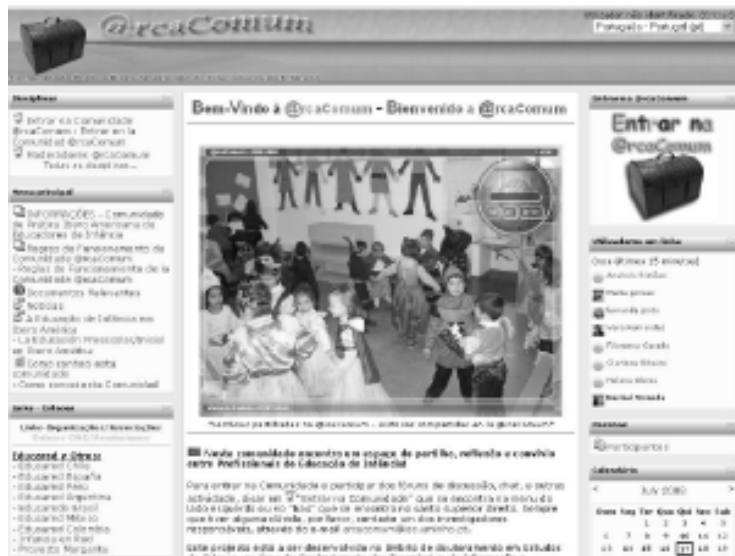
@rcaComum

Português - Portugal (pt)

Disciplinas
Entrar na Comunidade @rcaComum / Entrar en la Comunidad @rcaComum
Moderadores @rcaComum
Todas as disciplinas...

Comunidade
INFORMAÇÕES - Comunidade de Análise Ibero-Americana de Educadores de Infância
Regras de Funcionamento da Comunidade @rcaComum
- Reglas de Funcionamiento de la Comunidad @rcaComum
Documentos Relevantes
Notícias
A Educação de Infância em Ibero América
- La Educación Preescolar/Inicial en Ibero América
Como contactar esta comunidade
- Como contactar la Comunidad

Links - Enlaces
Links Organizações/Investigações
Enlaces OMG/Investigaciones

Educared y Otros:
- Educared Chile
- Educared España
- Educared Perú
- Educared Argentina
- Educared Brasil
- Educared México
- Educared Colombia
- Infancia en Red
- Proyecto Margarita

Bem-Vindo à @rcaComum - Bienvenido a @rcaComum

Uma comunidade que encontra um espaço de partilha, reflexão e convívio entre Profissionais de Educação de Infância

Para entrar na Comunidade e participar dos fóruns de discussão, chat, e outras actividades, dever ser "Entrar na Comunidade" que se encontra no menu do lado esquerdo ou no "link" que se encontra no canto superior direito. Sempre que tiver alguma dúvida, por favor, contacte um dos investigadores responsáveis, através do e-mail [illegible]

Este projecto está a ser desenvolvido no âmbito de doutoramento em Estudos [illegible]

Entrar na @rcaComum
Entrar na @rcaComum

Utilizadores em linha
(nos últimos 15 minutos)
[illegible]
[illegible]
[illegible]
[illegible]
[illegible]
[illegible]
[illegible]
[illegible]

Pessoas
Participantes

Calendário
July 2010
Dom Seg Ter Qua Qui Sex Sab
1 2 3
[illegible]